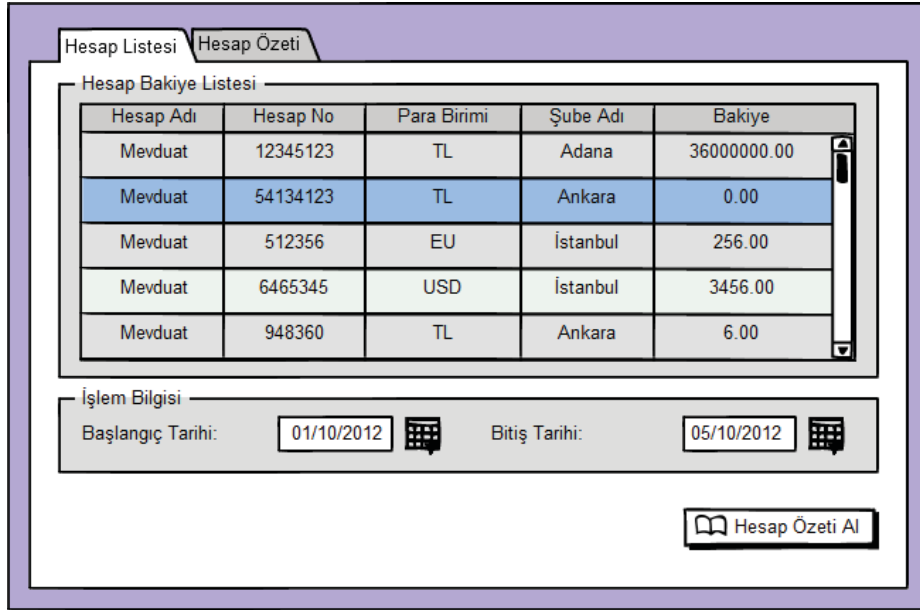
Hesap Listesi Hesap Özeti

Hesap Bakiye Listesi

| Hesap Adı | Hesap No | Para Birimi | Şube Adı | Bakiye |
|---|---|---|---|---|
| Mevduat | 12345123 | TL | Adana | 36000000.00 |
| Mevduat | 54134123 | TL | Ankara | 0.00 |
| Mevduat | 512356 | EU | İstanbul | 256.00 |
| Mevduat | 6465345 | USD | İstanbul | 3456.00 |
| Mevduat | 948360 | TL | Ankara | 6.00 |

İşlem Bilgisi

Başlangıç Tarihi: 01/10/2012

Bitiş Tarihi: 05/10/2012

Hesap Özeti Al